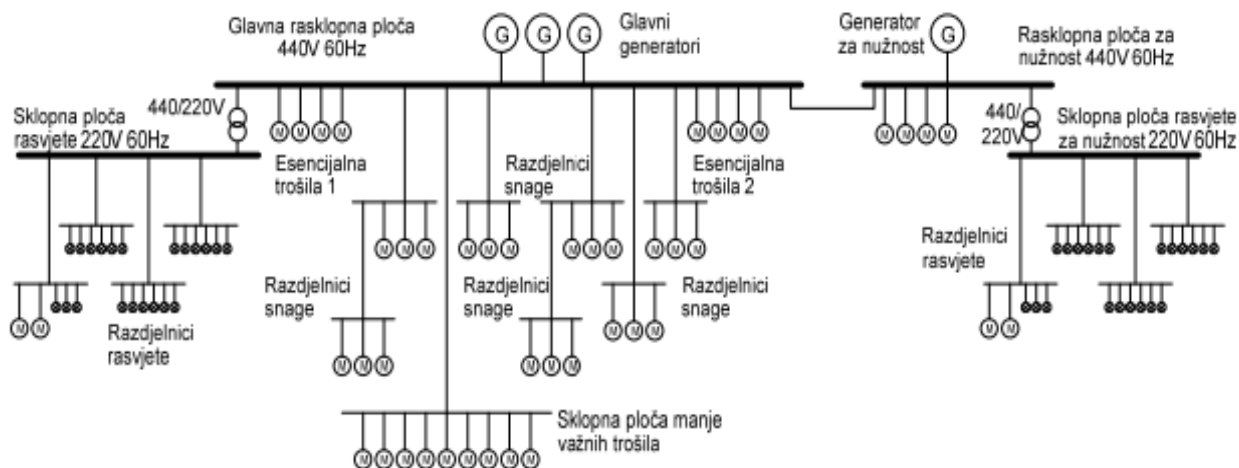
Glavna rasklopna ploča 440V 60Hz

G G G

Glavni generatori

Generator za nužnost

G

Rasklopna ploča za nužnost 440V 60Hz

440/220V

Sklopna ploča rasvjete 220V 60Hz

M M M M

Esencijalna trošila 1

Razdjelnici snage

M M M M

Esencijalna trošila 2

M M M M

440/220V

Sklopna ploča rasvjete za nužnost 220V 60Hz

M M M

M M M

M M M

M M M

Razdjelnici rasvjete

M M

Razdjelnici rasvjete

Razdjelnici snage

M M M

Razdjelnici snage

M M M

M M M

Razdjelnici snage

M M

Sklopna ploča manje važnih trošila

M M M M M M M M M